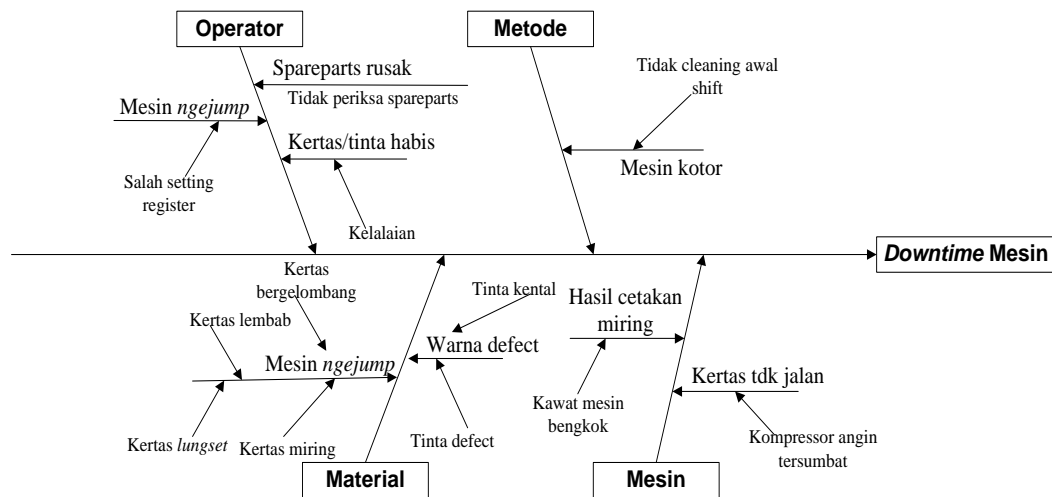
Operator

Metode

Spareparts rusak

Tidak periksa spareparts

Tidak cleaning awal shift

Mesin *ngejump*

Kertas/tinta habis

Salah setting register

Mesin kotor

Kelalaian

*Downtime* Mesin

Kertas bergelombang

Tinta kental

Hasil cetakan miring

Kertas lembab

Warna defect

Mesin *ngejump*

Kertas tdk jalan

Kawat mesin bengkok

Kertas *lungset*

Kertas miring

Tinta defect

Kompressor angin tersumbat

Material

Mesin